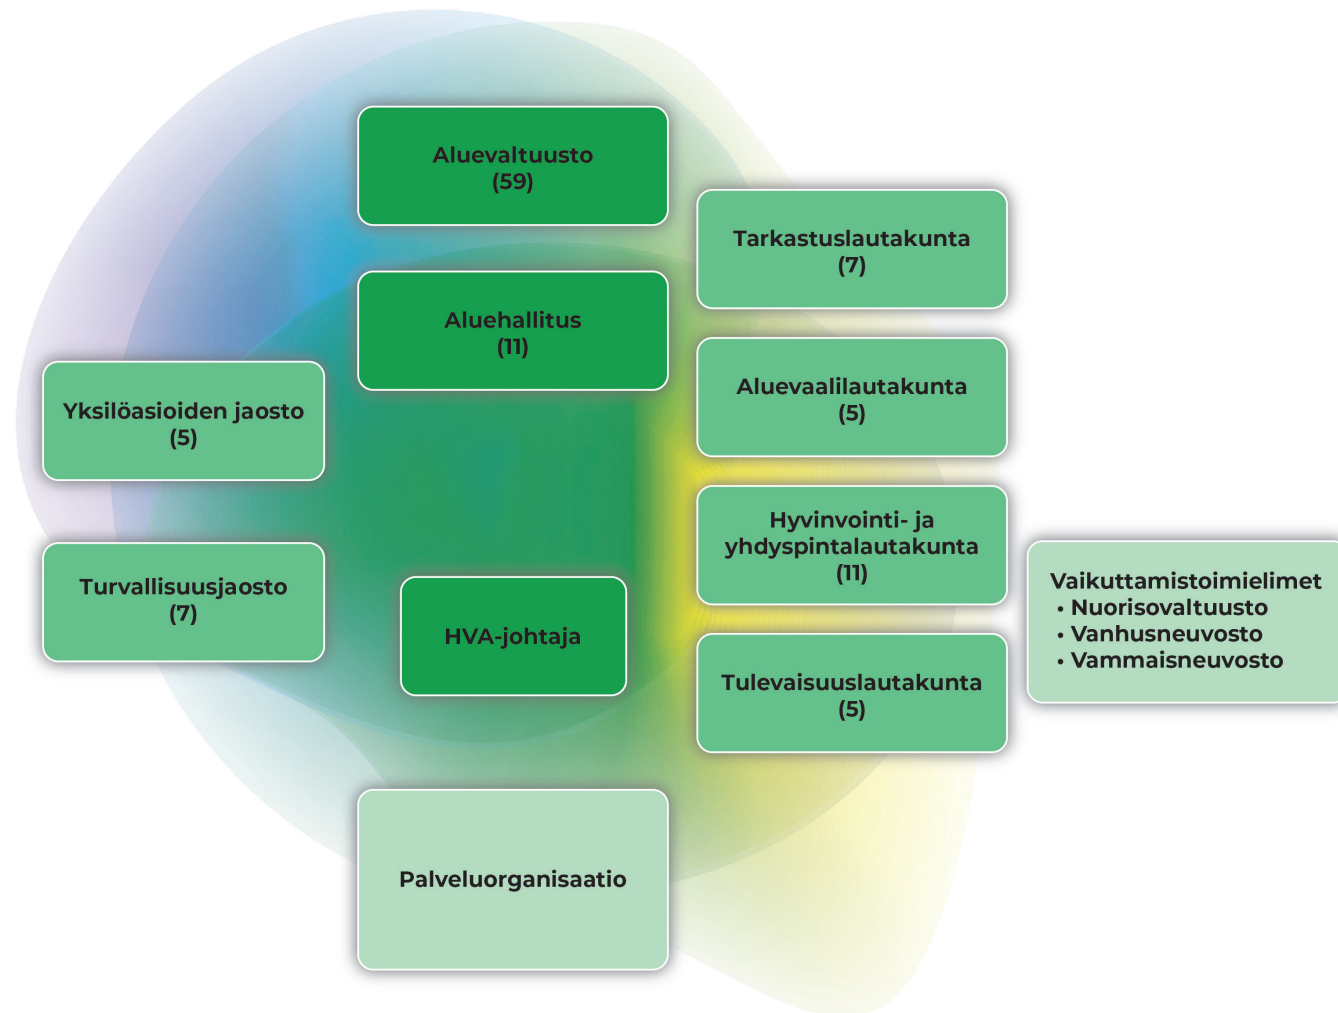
Aluevaltuusto
(59)

Tarkastuslautakunta
(7)

Aluehallitus
(11)

Aluevaalilautakunta
(5)

Yksilöasioiden jaosto
(5)

Hyvinvointi- ja yhdyspintalautakunta
(11)

Turvallisuusjaosto
(7)

HVA-johtaja

Vaikuttamistoimielimet
• Nuorisovaltuusto
• Vanhusneuvosto
• Vammaisneuvosto

Tulevaisuuslautakunta
(5)

Palveluorganisaatio